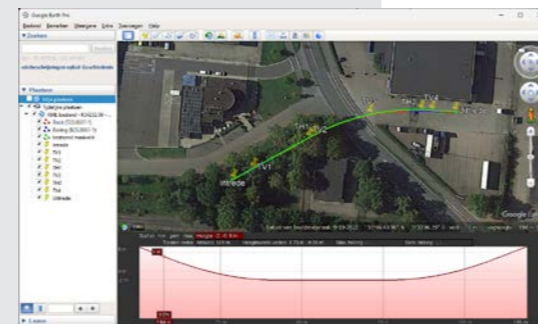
Google Earth Pro

Bestand Bewerken Weergave Extra Toevoegen Help

▼ Zoeken

Zoeken

▼ Plaatsen

Mijn plaatsen

Tijdelijke plaatsen

Boor

Boring

intrede

TV1

TV2

TW1

TW2

TV4

Uittrede

intrede

L1

TV1

TV2

TW1

TW2

TV4

Google

▶ Lagen